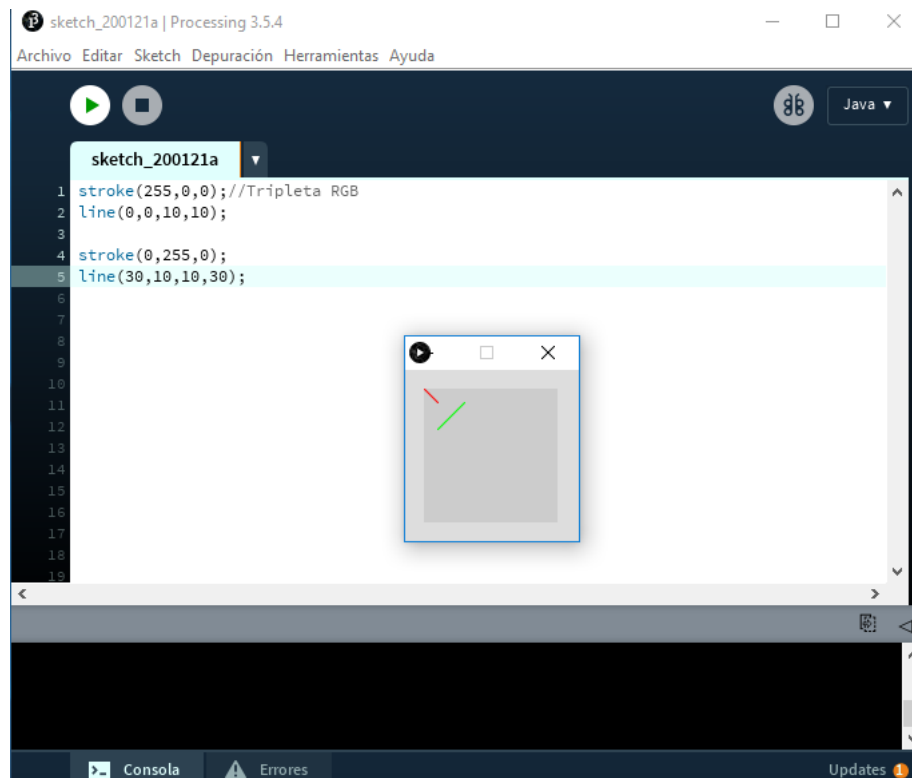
sketch_200121a | Processing 3.5.4

Archivo Editar Sketch Depuración Herramientas Ayuda

Java ▼

sketch_200121a

1 stroke(255,0,0);//Tripleta RGB
2 line(0,0,10,10);
3
4 stroke(0,255,0);
5 line(30,10,10,30);
6
7
8
9
10
11
12
13
14
15
16
17
18
19

Consola Errores Updates 1